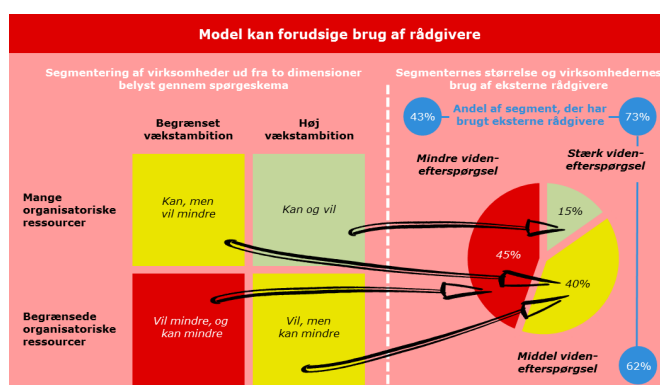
Model kan forudsige brug af rådgivere

Segmentering af virksomheder ud fra to dimensioner belyst gennem spørgeskema

|  | Begrænset vækstambition | Høj vækstambition |
|---|---|---|
| Mange organisatoriske ressourcer | Kan, men vil mindre | Kan og vil |
| Begrænsede organisatoriske ressourcer | Vil mindre, og kan mindre | Vil, men kan mindre |

Segmenternes størrelse og virksomhedernes brug af eksterne rådgivere

43%

Andel af segment, der har brugt eksterne rådgivere

73%

Mindre viden-efterspørgsel

Stærk viden-efterspørgsel

15%

45%

40%

Middel viden-efterspørgsel

62%